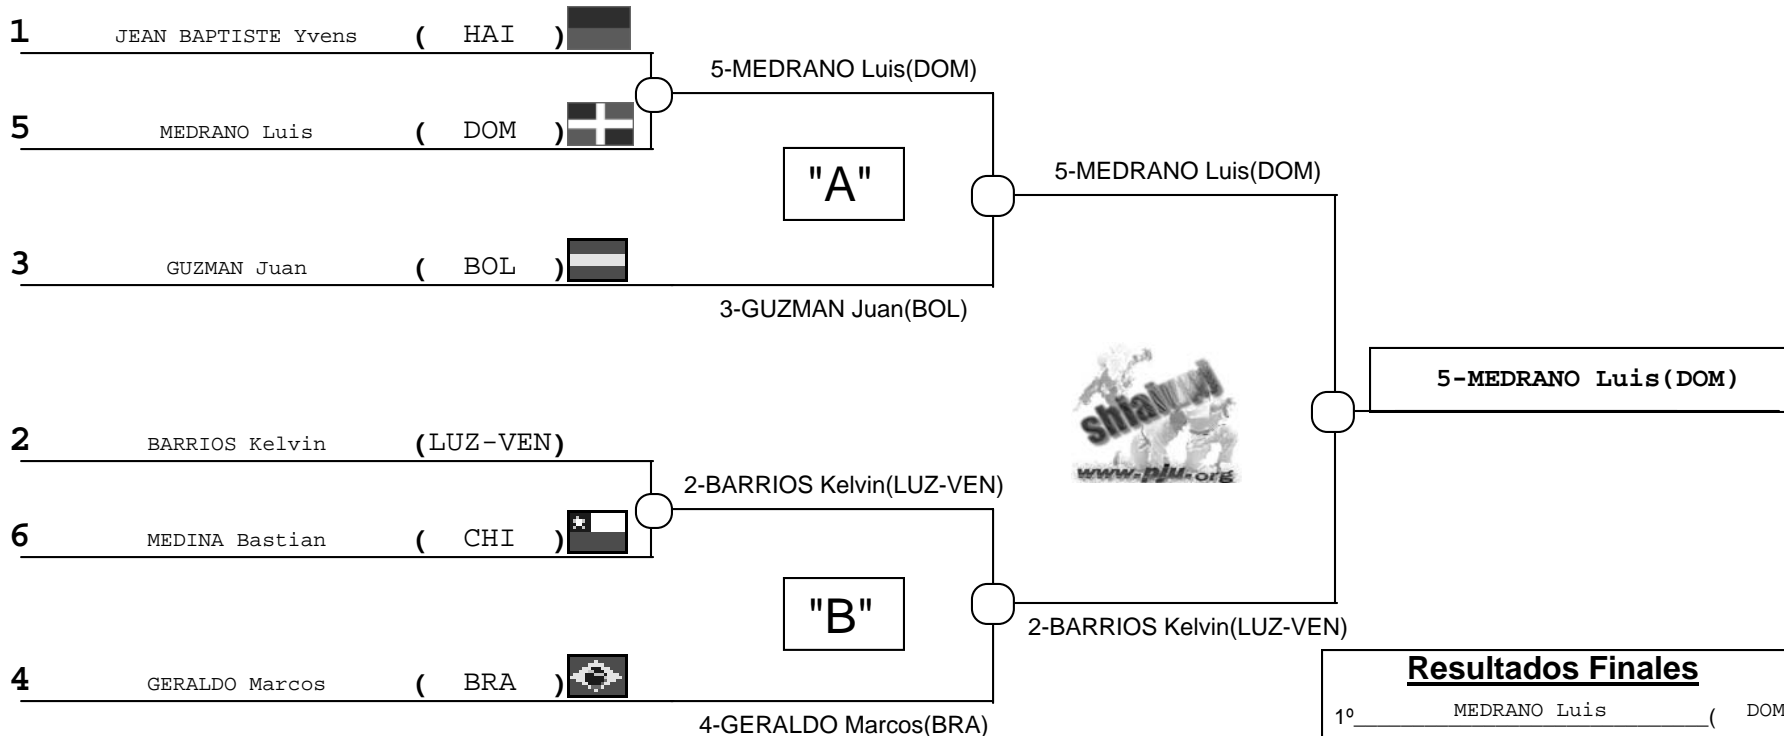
1 JEAN BAPTISTE Yvens ( HAI )

5 MEDRANO Luis ( DOM )

5-MEDRANO Luis(DOM)

"A"

5-MEDRANO Luis(DOM)

3 GUZMAN Juan ( BOL )

3-GUZMAN Juan(BOL)

shiai www.pju.org

5-MEDRANO Luis(DOM)

2 BARRIOS Kelvin (LUZ-VEN)

2-BARRIOS Kelvin(LUZ-VEN)

6 MEDINA Bastian ( CHI )

"B"

2-BARRIOS Kelvin(LUZ-VEN)

4 GERALDO Marcos ( BRA )

4-GERALDO Marcos(BRA)

Resultados Finales

1º MEDRANO Luis ( DOM